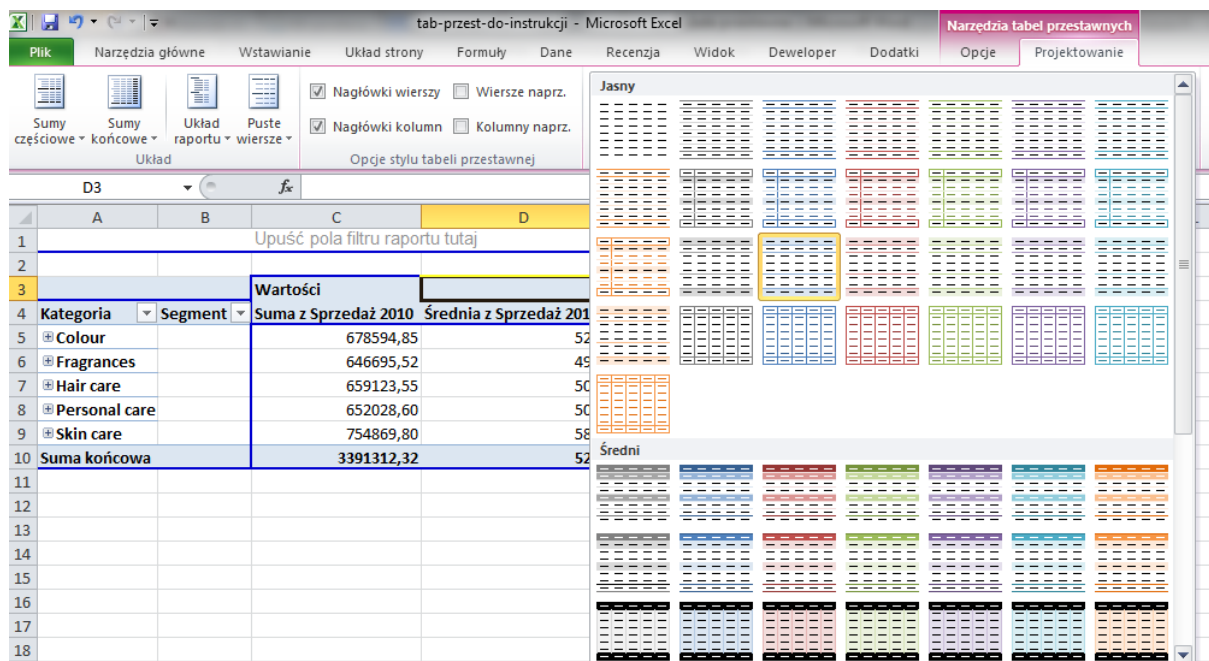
tab-przest-do-instrukcji - Microsoft Excel

Narzędzia tabel przestawnych

Plik | Narzędzia główne | Wstawianie | Układ strony | Formuły | Dane | Recenzja | Widok | Deweloper | Dodatki | Opcje | Projektowanie

Sumy częściowe | Sumy końcowe | Układ raportu | Puste wiersze

Układ

Nagłówki wierszy | Wiersze naprz.

Nagłówki kolumn | Kolumny naprz.

Opcje stylu tabeli przestawnej

Jasny

Średni

D3

|  | A | B | C | D |
|---|---|---|---|---|
| 1 | Upuść pola filtru raportu tutaj | | | |
| 2 | | | | |
| 3 | | | Wartości | |
| 4 | Kategoria | Segment | Suma z Sprzedaż 2010 | Średnia z Sprzedaż 201 |
| 5 | Colour | | 678594,81 | 52 |
| 6 | Fragrances | | 646695,52 | 49 |
| 7 | Hair care | | 659123,55 | 50 |
| 8 | Personal care | | 652028,60 | 50 |
| 9 | Skin care | | 754869,80 | 58 |
| 10 | Suma końcowa | | 3391312,32 | 52 |
| 11 | | | | |
| 12 | | | | |
| 13 | | | | |
| 14 | | | | |
| 15 | | | | |
| 16 | | | | |
| 17 | | | | |
| 18 | | | | |